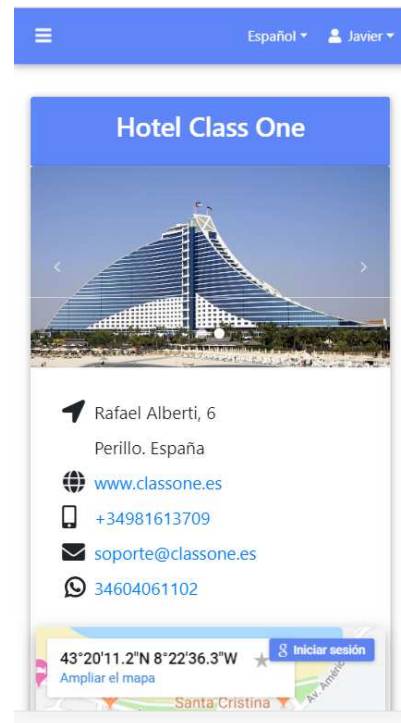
Español ▾ Javier ▾

Hotel Class One

‹ ›

Rafael Alberti, 6

Perillo. España

www.classone.es

+34981613709

soporte@classone.es

34604061102

43°20'11.2"N 8°22'36.3"W ★

Ampliar el mapa

Iniciar sesión

Santa Cristina

Av. Américas